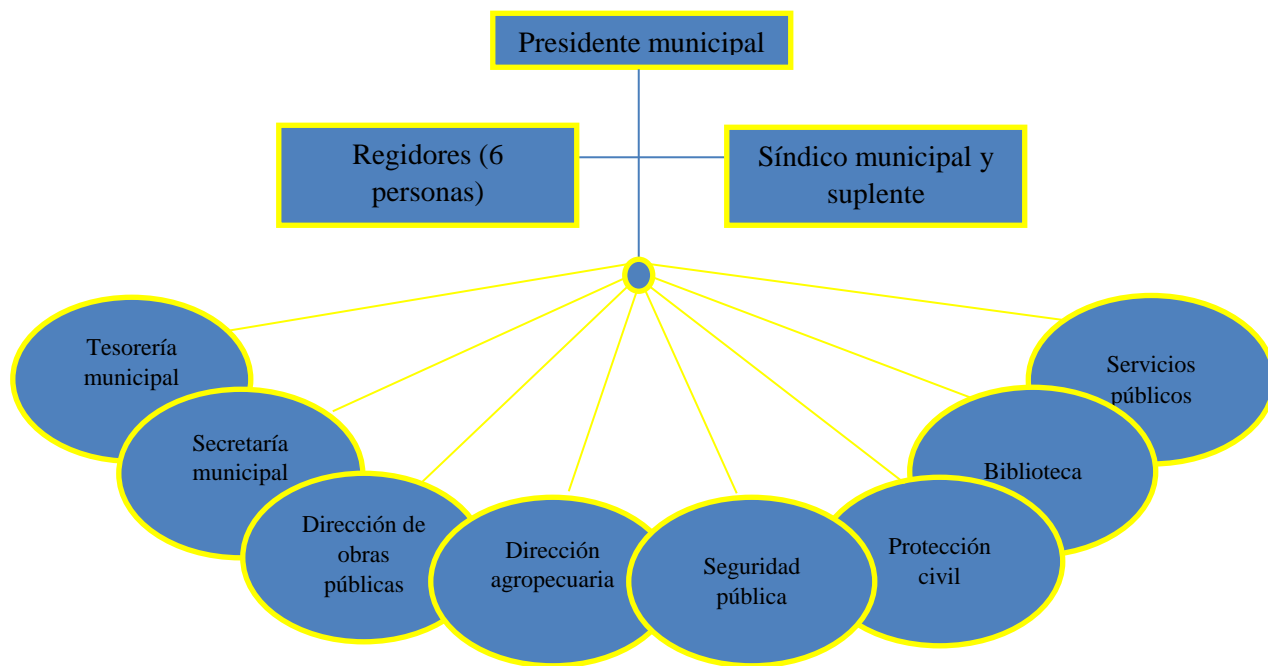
Presidente municipal

Regidores (6 personas)

Síndico municipal y suplente

Tesorería municipal

Secretaría municipal

Dirección de obras públicas

Dirección agropecuaria

Seguridad pública

Protección civil

Biblioteca

Servicios públicos